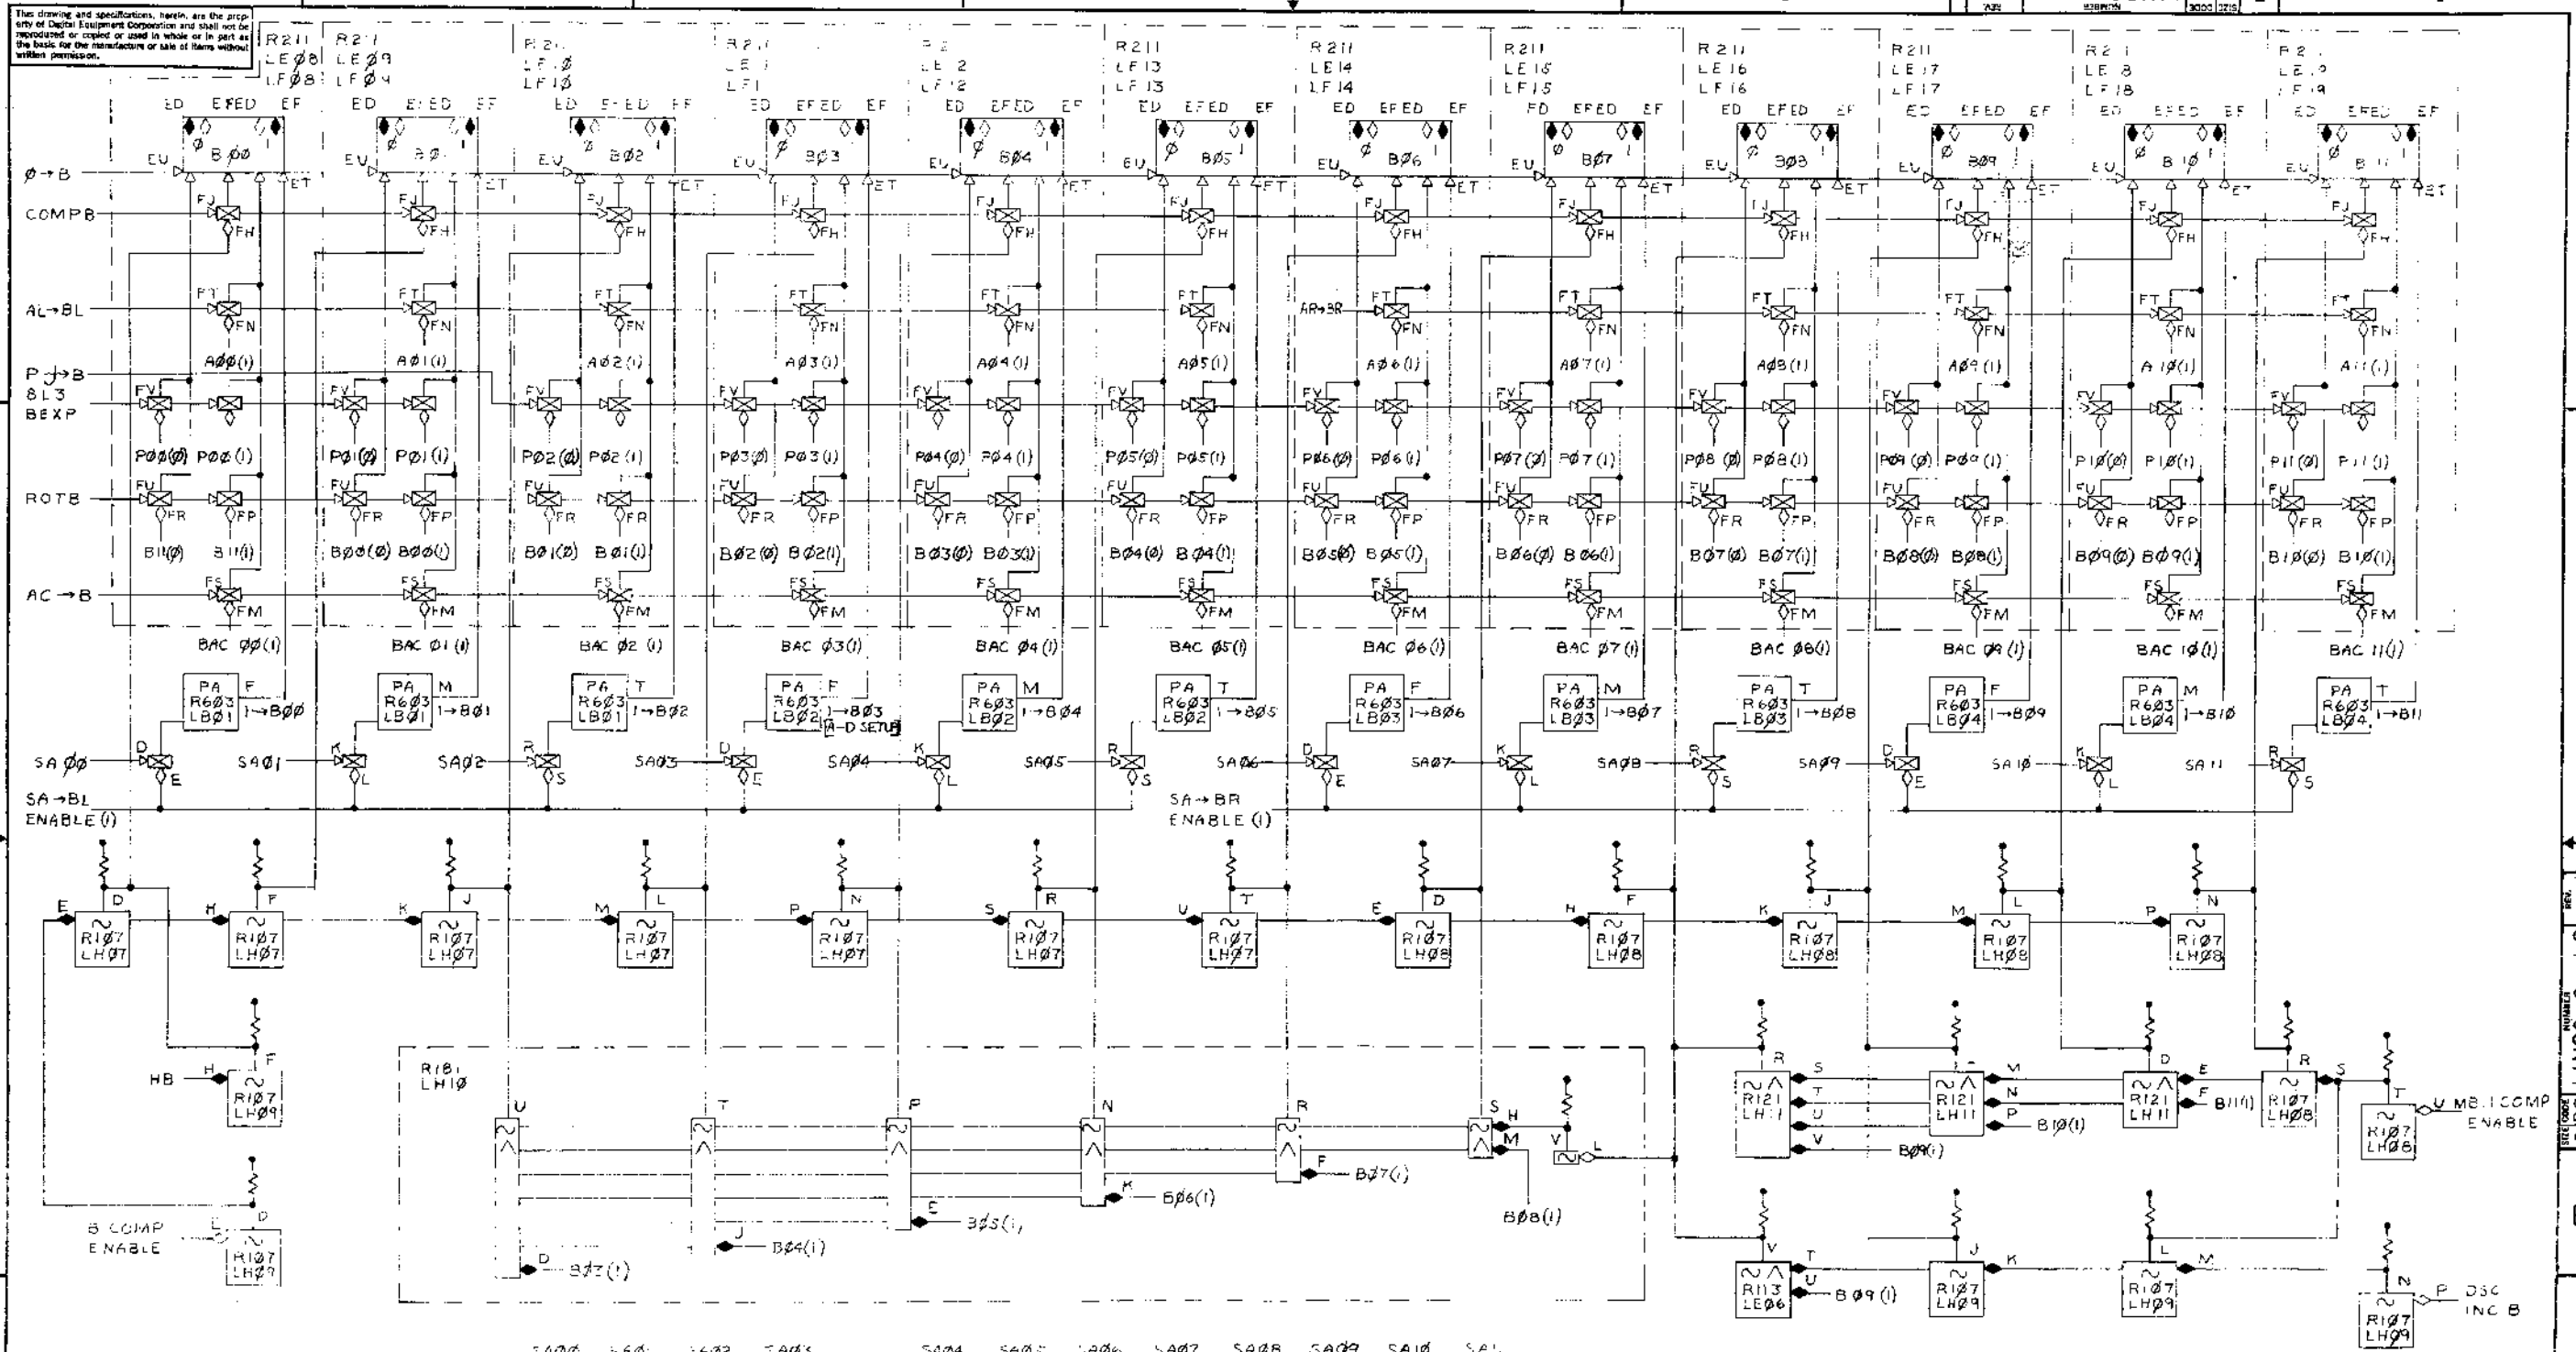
This drawing and specifications, herein, are the property of Digital Equipment Corporation and shall not be reproduced or copied or used in whole or in part as the basis for the manufacture or sale of items without written permission.

R211 LEØ8 LFØ8
R211 LEØ9 LFØ9
R211 LE1Ø LF1Ø
R211 LE11 LF11
R211 LE12 LF12
R211 LF13 LF13
R211 LE14 LF14
R211 LE15 LF15
R211 LE16 LF16
R211 LE17 LF17
R211 LE18 LF18
R211 LE19 LF19

ED EFED EF

BØØ BØ1 BØ2 BØ3 BØ4 BØ5 BØ6 BØ7 BØ8 BØ9 B1Ø B11

Ø→B
COMPB
AL→BL
AR→BR
P→B
8L3
BEXP
ROTB
AC→B

EU ET FJ FH FT FN FV FU FR FP FS FM

AØØ(1) AØ1(1) AØ2(1) AØ3(1) AØ4(1) AØ5(1) AØ6(1) AØ7(1) AØ8(1) AØ9(1) A1Ø(1) A11(1)

PØØ(Ø) PØØ(1) PØ1(Ø) PØ1(1) PØ2(Ø) PØ2(1) PØ3(Ø) PØ3(1) PØ4(Ø) PØ4(1) PØ5(Ø) PØ5(1) PØ6(Ø) PØ6(1) PØ7(Ø) PØ7(1) PØ8(Ø) PØ8(1) PØ9(Ø) PØ9(1) P1Ø(Ø) P1Ø(1) P11(Ø) P11(1)

B11(Ø) B11(1) BØØ(Ø) BØØ(1) BØ1(Ø) BØ1(1) BØ2(Ø) BØ2(1) BØ3(Ø) BØ3(1) BØ4(Ø) BØ4(1) BØ5(Ø) BØ5(1) BØ6(Ø) BØ6(1) BØ7(Ø) BØ7(1) BØ8(Ø) BØ8(1) BØ9(Ø) BØ9(1) B1Ø(Ø) B1Ø(1)

BAC ØØ(1) BAC Ø1(1) BAC Ø2(1) BAC Ø3(1) BAC Ø4(1) BAC Ø5(1) BAC Ø6(1) BAC Ø7(1) BAC Ø8(1) BAC Ø9(1) BAC 1Ø(1) BAC 11(1)

PA R6Ø3 LBØ1 F 1→BØØ
PA R6Ø3 LBØ1 M 1→BØ1
PA R6Ø3 LBØ1 T 1→BØ2
PA R6Ø3 LBØ2 F 1→BØ3 A-D SETUP
PA R6Ø3 LBØ2 M 1→BØ4
PA R6Ø3 LBØ2 T 1→BØ5
PA R6Ø3 LBØ3 F 1→BØ6
PA R6Ø3 LBØ3 M 1→BØ7
PA R6Ø3 LBØ3 T 1→BØ8
PA R6Ø3 LBØ4 F 1→BØ9
PA R6Ø3 LBØ4 M 1→B1Ø
PA R6Ø3 LBØ4 T 1→B11

SA ØØ SAØ1 SAØ2 SAØ3 SAØ4 SAØ5 SAØ6 SAØ7 SAØ8 SAØ9 SA1Ø SA11
D E K L R S
SA→BL ENABLE (1)
SA→BR ENABLE (1)

R1Ø7 LHØ7 R1Ø7 LHØ7 R1Ø7 LHØ7 R1Ø7 LHØ7 R1Ø7 LHØ7 R1Ø7 LHØ7 R1Ø7 LHØ7 R1Ø7 LHØ8 R1Ø7 LHØ8 R1Ø7 LHØ8 R1Ø7 LHØ8 R1Ø7 LHØ8

HB H F R1Ø7 LHØ9
B COMP ENABLE E D R1Ø7 LHØ9

R181 LH1Ø
U T P N R S H M V L
BØ8(1) F BØ7(1) K BØ6(1) E BØ5(1) J BØ4(1) D BØ3(1)

R121 LH11 S T U V R
R121 LH11 M N P BØ9(1) B1Ø(1)
R121 LH11 D E F B11(1)
R1Ø7 LHØ8 R S
R1Ø7 LHØ8 T U MB.1 COMP ENABLE
R113 LEØ6 V T U BØ9(1)
R1Ø7 LHØ9 J K
R1Ø7 LHØ9 L M
R1Ø7 LHØ9 N P DSC INC B

SAØØ SAØ1 SAØ2 SAØ3 SAØ4 SAØ5 SAØ6 SAØ7 SAØ8 SAØ9 SA1Ø SA11